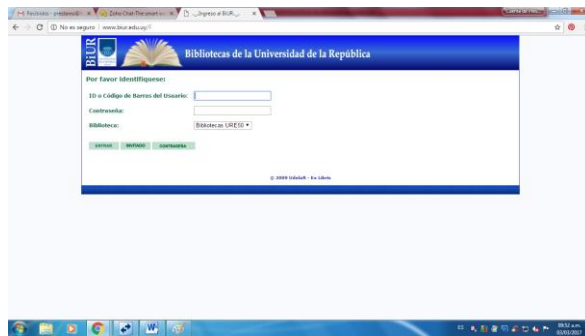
M Recibidos - prestamo@ ×
Zoho Chat: The smart co ×
Ingreso al BiUR ×
No es seguro | www.biur.edu.uy/

BiUR
Bibliotecas de la Universidad de la República

Por favor identifíquese:

ID o Código de Barras del Usuario:
Contraseña:
Biblioteca: Bibliotecas URESO

ENTRAR INVITADO CONTRASEÑA

© 2009 VdeSoft - Ex Libris

09:52 a.m.
03/03/2017